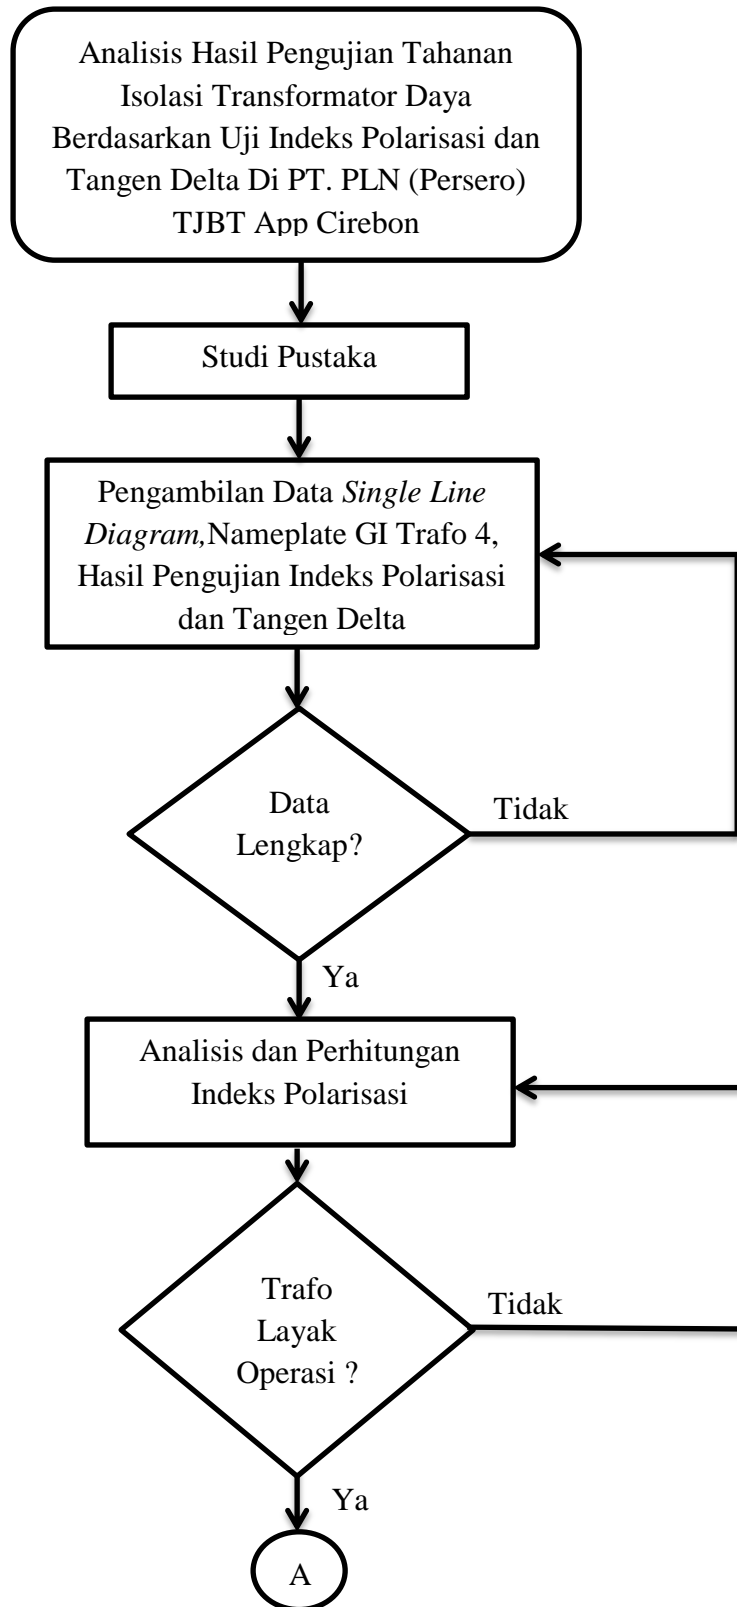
Analisis Hasil Pengujian Tahanan Isolasi Transformator Daya Berdasarkan Uji Indeks Polarisasi dan Tangen Delta Di PT. PLN (Persero) TJBT App Cirebon

Studi Pustaka

Pengambilan Data *Single Line Diagram,*Nameplate GI Trafo 4, Hasil Pengujian Indeks Polarisasi dan Tangen Delta

Data Lengkap?

Tidak

Ya

Analisis dan Perhitungan Indeks Polarisasi

Trafo Layak Operasi ?

Tidak

Ya

A